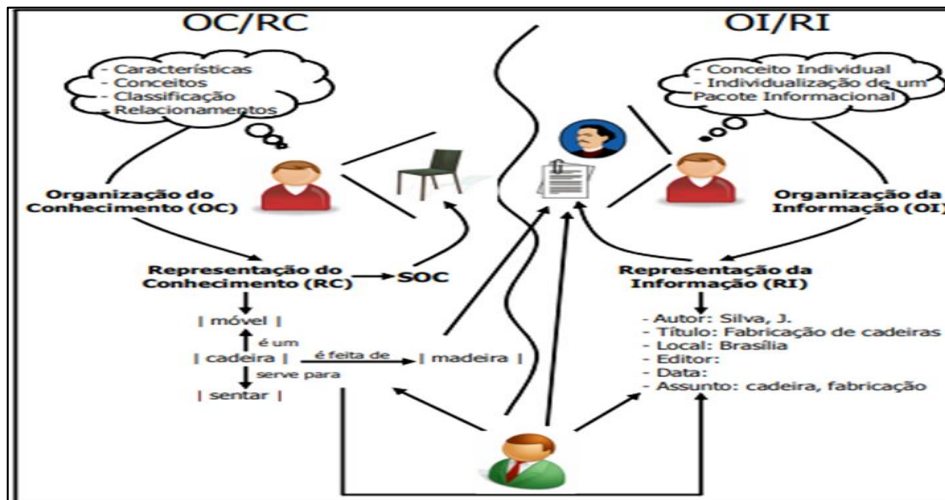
OC/RC

OI/RI

- Características
- Conceitos
- Classificação
- Relacionamentos

- Conceito Individual
- Individualização de um Pacote Informacional

Organização do Conhecimento (OC)

Organização da Informação (OI)

Representação do Conhecimento (RC)

SOC

Representação da Informação (RI)

| móvel |

é um

| cadeira |

é feita de

| madeira |

serve para

| sentar |

- Autor: Silva, J.
- Título: Fabricação de cadeiras
- Local: Brasília
- Editor:
- Data:
- Assunto: cadeira, fabricação